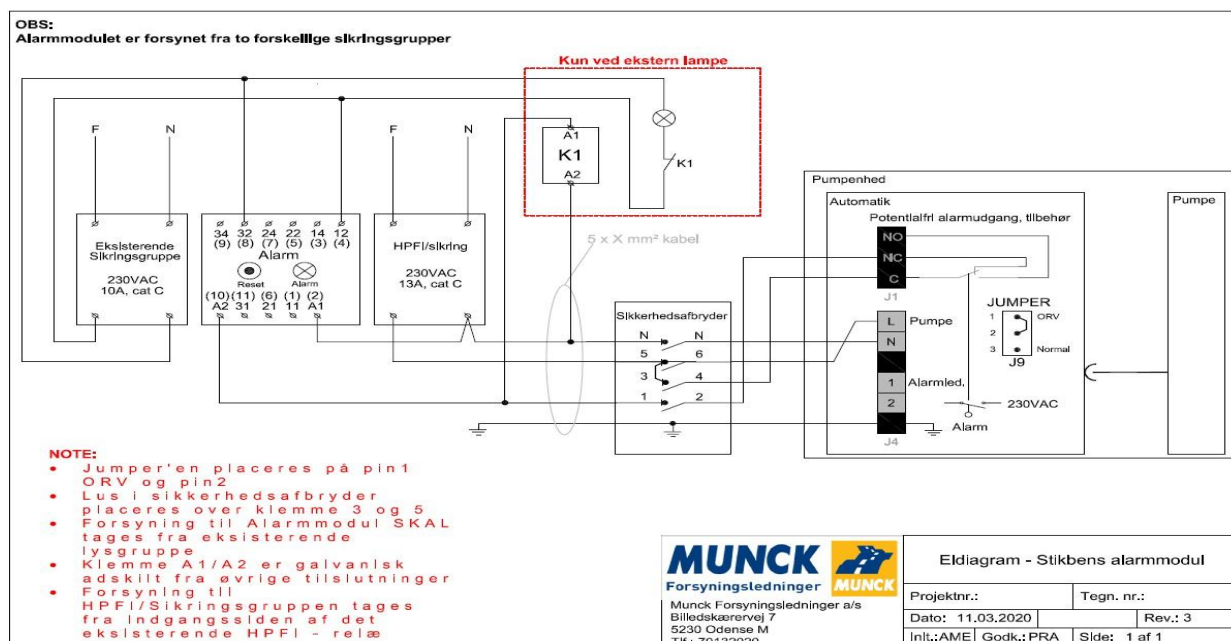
OBS:
Alarmmodulet er forsynet fra to forskellige sikringsgrupper

Kun ved ekstern lampe

F N

Eksisterende Sikringsgruppe
230VAC
10A, cat C

34 32 24 22 14 12
(9) (8) (7) (5) (3) (4)
Alarm
Reset
Alarm
(10) (11) (6) (1) (2)
A2 31 21 11 A1

F N

HPFI/sikring
230VAC
13A, cat C

A1
K1
A2

K1

5 x X mm² kabel

Sikkerhedsafbryder
N N
5 6
3 4
1 2

Pumpenhed
Automatik
Potentialfri alarmudgang, tilbehør
NO
NC
C
J1

JUMPER
1 ORV
2
3 Normal
J9

L Pumpe
N
1 Alarmled.
2
J4

230VAC
Alarm

Pumpe

NOTE:
• Jumper'en placeres på pin1 ORV og pin2
• Lus i sikkerhedsafbryder placeres over klemme 3 og 5
• Forsyning til Alarmmodul SKAL tages fra eksisterende lysgruppe
• Klemme A1/A2 er galvanisk adskilt fra øvrige tilslutninger
• Forsyning til HPFI/Sikringsgruppen tages fra indgangssiden af det eksisterende HPFI - relæ

MUNCK
Forsyningsledninger MUNCK
Munck Forsyningsledninger a/s
Billedskærervej 7
5230 Odense M
Tlf: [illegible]

Eldiagram - Stikbens alarmmodul

| Projektnr.: | | Tegn. nr.: |
|---|---|---|
| Dato: 11.03.2020 | | Rev.: 3 |
| Init.:AME | Godk.:PRA | Side: 1 af 1 |